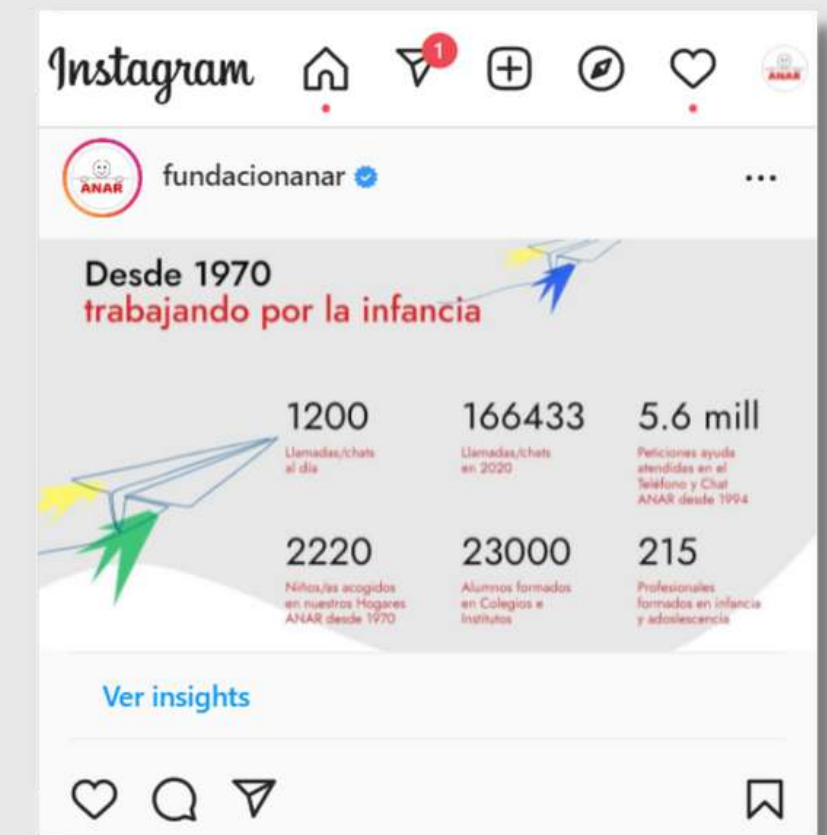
Instagram 1

ANAR fundacionanar ...

Desde 1970
trabajando por la infancia

1200
Llamadas/chats al día

166433
Llamadas/chats en 2020

5.6 mill
Peticiones ayuda atendidas en el Teléfono y Chat ANAR desde 1994

2220
Niños/as acogidos en nuestros Hogares ANAR desde 1970

23000
Alumnos formados en Colegios e Institutos

215
Profesionales formados en infancia y adolescencia

Ver insights